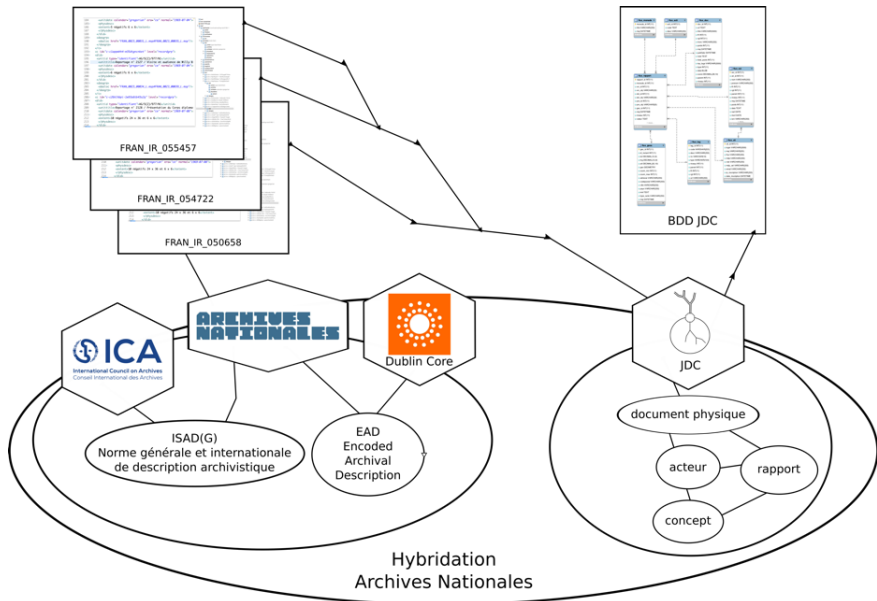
FRAN_IR_055457

FRAN_IR_054722

FRAN_IR_050658

BDD JDC

ARCHIVES NATIONALES

ICA
International Council on Archives
Conseil International des Archives

Dublin Core

JDC

ISAD(G)
Norme générale et internationale de description archivistique

EAD
Encoded
Archival
Description

document physique

acteur

rapport

concept

Hybridation
Archives Nationales